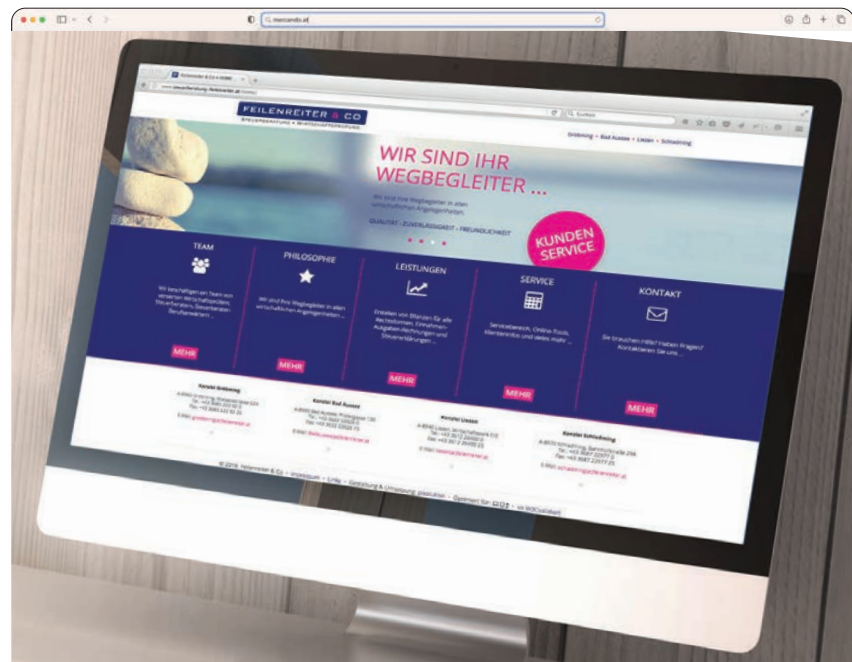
mercando.at

FEILENREITER & CO

STEUERBERATUNG • WIRTSCHAFTSPRÜFUNG

Gröbming • Bad Aussee • Liezen • Schladming

WIR SIND IHR WEGBEGLEITER ...

QUALITÄT · ZUVERLÄSSIGKEIT · FREUNDLICHKEIT

KUNDEN SERVICE

TEAM

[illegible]

MEHR

PHILOSOPHIE

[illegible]

MEHR

LEISTUNGEN

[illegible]

MEHR

SERVICE

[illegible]

MEHR

KONTAKT

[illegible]

MEHR

Kanzlei Gröbming

Kanzlei Bad Aussee

Kanzlei Liezen

Kanzlei Schladming

© 2015 Feilenreiter & Co · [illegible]